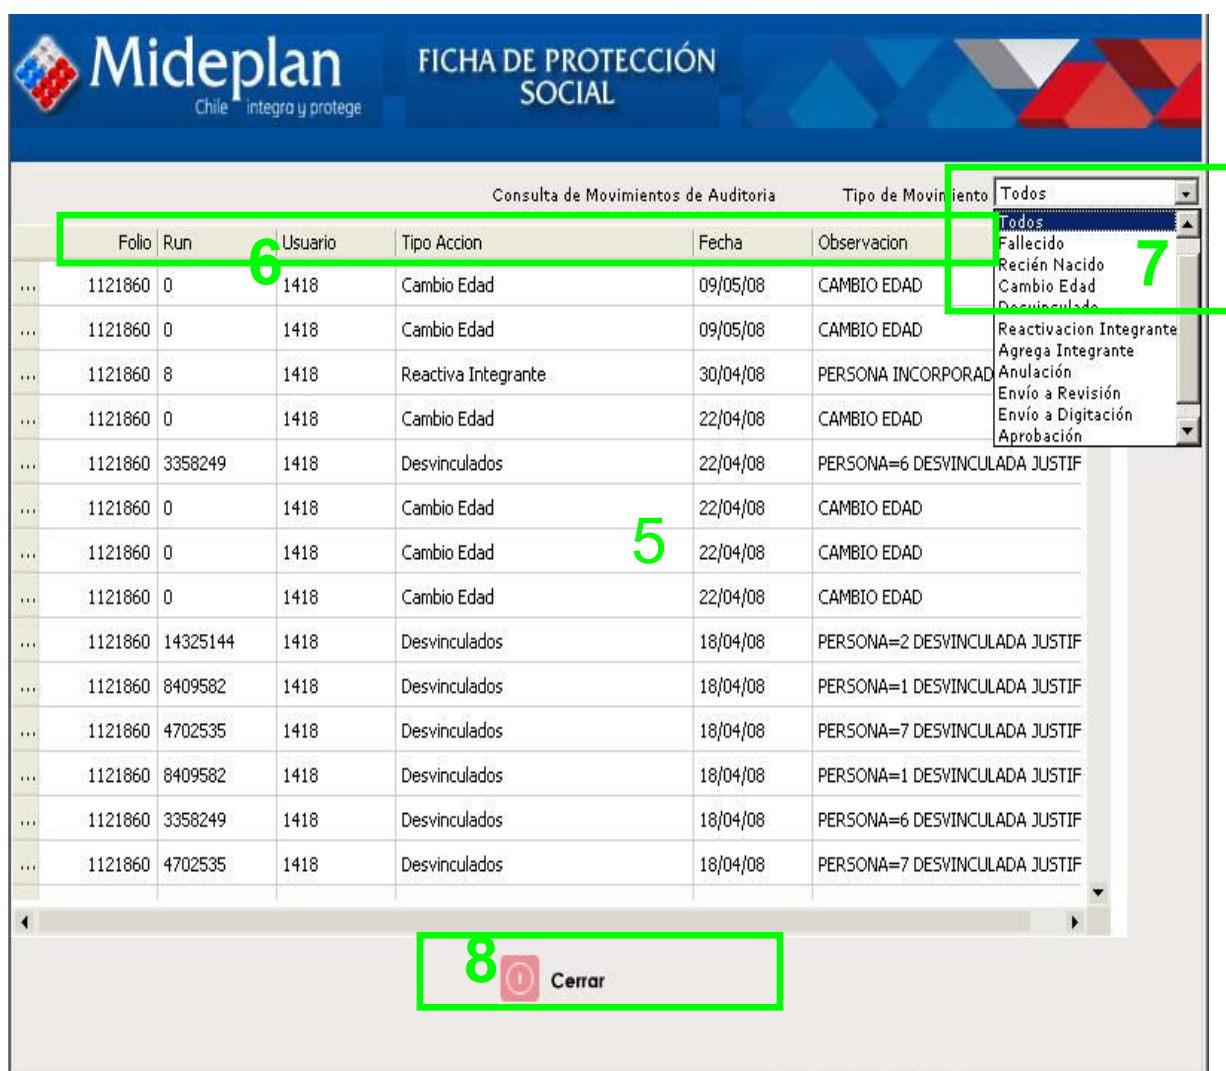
Mideplan
Chile integra y protege

FICHA DE PROTECCIÓN SOCIAL

Consulta de Movimientos de Auditoria

Tipo de Movimiento Todos

Todos
Fallecido
Recién Nacido
Cambio Edad
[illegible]
Reactivacion Integrante
Agrega Integrante
Anulación
Envío a Revisión
Envío a Digitación
Aprobación

7

6

| | Folio | Run | Usuario | Tipo Accion | Fecha | Observacion |
|---|---|---|---|---|---|---|
| ... | 1121860 | 0 | 1418 | Cambio Edad | 09/05/08 | CAMBIO EDAD |
| ... | 1121860 | 0 | 1418 | Cambio Edad | 09/05/08 | CAMBIO EDAD |
| ... | 1121860 | 8 | 1418 | Reactiva Integrante | 30/04/08 | PERSONA INCORPORAD |
| ... | 1121860 | 0 | 1418 | Cambio Edad | 22/04/08 | CAMBIO EDAD |
| ... | 1121860 | 3358249 | 1418 | Desvinculados | 22/04/08 | PERSONA=6 DESVINCULADA JUSTIF |
| ... | 1121860 | 0 | 1418 | Cambio Edad | 22/04/08 | CAMBIO EDAD |
| ... | 1121860 | 0 | 1418 | Cambio Edad | 22/04/08 | CAMBIO EDAD |
| ... | 1121860 | 0 | 1418 | Cambio Edad | 22/04/08 | CAMBIO EDAD |
| ... | 1121860 | 14325144 | 1418 | Desvinculados | 18/04/08 | PERSONA=2 DESVINCULADA JUSTIF |
| ... | 1121860 | 8409582 | 1418 | Desvinculados | 18/04/08 | PERSONA=1 DESVINCULADA JUSTIF |
| ... | 1121860 | 4702535 | 1418 | Desvinculados | 18/04/08 | PERSONA=7 DESVINCULADA JUSTIF |
| ... | 1121860 | 8409582 | 1418 | Desvinculados | 18/04/08 | PERSONA=1 DESVINCULADA JUSTIF |
| ... | 1121860 | 3358249 | 1418 | Desvinculados | 18/04/08 | PERSONA=6 DESVINCULADA JUSTIF |
| ... | 1121860 | 4702535 | 1418 | Desvinculados | 18/04/08 | PERSONA=7 DESVINCULADA JUSTIF |

5

8

Cerrar